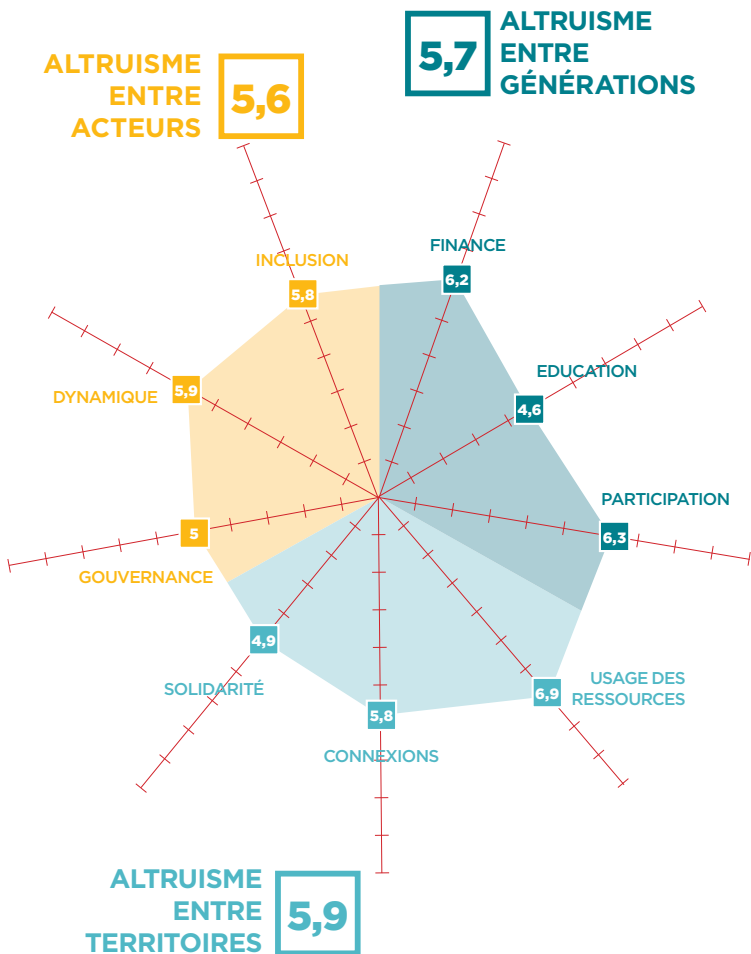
5,7 ALTRUISME ENTRE GÉNÉRATIONS

ALTRUISME ENTRE ACTEURS 5,6

INCLUSION
5,8

FINANCE
6,2

EDUCATION
4,6

DYNAMIQUE
5,9

PARTICIPATION
6,3

5
GOUVERNANCE

4,9
SOLIDARITÉ

6,9
USAGE DES RESSOURCES

5,8
CONNEXIONS

ALTRUISME ENTRE TERRITOIRES 5,9